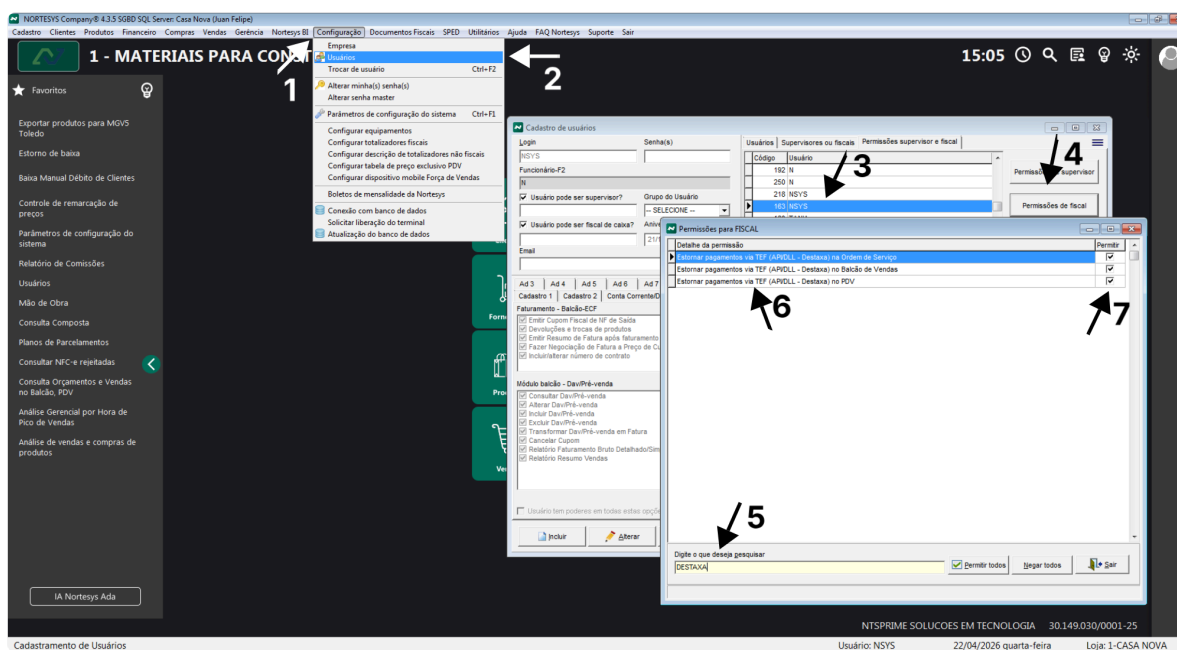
NORTESYS Company® 4.3.5 SGBD SQL Server: Casa Nova (Juan Felipe)

Cadastro Clientes Produtos Financeiro Compras Vendas Gerência Nortesys BI Configuração Documentos Fiscais SPED Utilitários Ajuda FAQ Nortesys Suporte Sair

1 - MATERIAIS PARA CONST

15:05

Favoritos

Exportar produtos para MGV5 Toledo
Estorno de baixa
Baixa Manual Débito de Clientes
Controle de remarcação de preços
Parâmetros de configuração do sistema
Relatório de Comissões
Usuários
Mão de Obra
Consulta Composta
Planos de Parcelamentos
Consultar NFC-e rejeitadas
Consulta Orçamentos e Vendas no Balcão, PDV
Análise Gerencial por Hora de Pico de Vendas
Análise de vendas e compras de produtos

IA Nortesys Ada

Empresa
Usuários
Trocar de usuário Ctrl+F2
Alterar minha(s) senha(s)
Alterar senha master
Parâmetros de configuração do sistema Ctrl+F1
Configurar equipamentos
Configurar totalizadores fiscais
Configurar descrição de totalizadores não fiscais
Configurar tabela de preço exclusivo PDV
Configurar dispositivo mobile Força de Vendas
Boletos de mensalidade da Nortesys
Conexão com banco de dados
Solicitar liberação do terminal
Atualização do banco de dados

1
2

Cadastro de usuários
Login
NSYS
Senha(s)
Funcionário-F2
N
Usuário pode ser supervisor?
Grupo do Usuário
-- SELECIONE --
Usuário pode ser fiscal de caixa?
Ativo
21/
Email
Ad 3 Ad 4 Ad 5 Ad 6 Ad 7
Cadastro 1 Cadastro 2 Conta Corrente/D
Faturamento - Balcão-ECF
Emitir Cupom Fiscal de NF de Saída
Devoluções e trocas de produtos
Emitir Resumo de Fatura após faturamento
Fazer Negociação de Fatura a Preço de Cu
Incluir/alterar número de contrato
Módulo balcão - Dav/Pré-venda
Consultar Dav/Pré-venda
Alterar Dav/Pré-venda
Incluir Dav/Pré-venda
Excluir Dav/Pré-venda
Transformar Dav/Pré-venda em Fatura
Cancelar Cupom
Relatório Faturamento Bruto Detalhado/Sim
Relatório Resumo Vendas
Usuário tem poderes em todas estas opçõ
Incluir
Alterar

Usuários Supervisores ou fiscais Permissões supervisor e fiscal
| Código | Usuário |
|---|---|
| 192 | N |
| 250 | N |
| 218 | NSYS |
| 163 | NSYS |

3
4
Permissões supervisor
Permissões de fiscal

Permissões para FISCAL
| Detalhe da permissão | Permitir |
|---|---|
| Estornar pagamentos via TEF (API/DLL - Destaxa) na Ordem de Serviço | ☑ |
| Estornar pagamentos via TEF (API/DLL - Destaxa) no Balcão de Vendas | ☑ |
| Estornar pagamentos via TEF (API/DLL - Destaxa) no PDV | ☑ |

6
7
5
Digite o que deseja pesquisar
DESTAXA
Permitir todos
Negar todos
Sair

Forn
Pro
Ve

NTSPRIME SOLUCOES EM TECNOLOGIA 30.149.030/0001-25

Cadastramento de Usuários
Usuário: NSYS 22/04/2026 quarta-feira Loja: 1-CASA NOVA